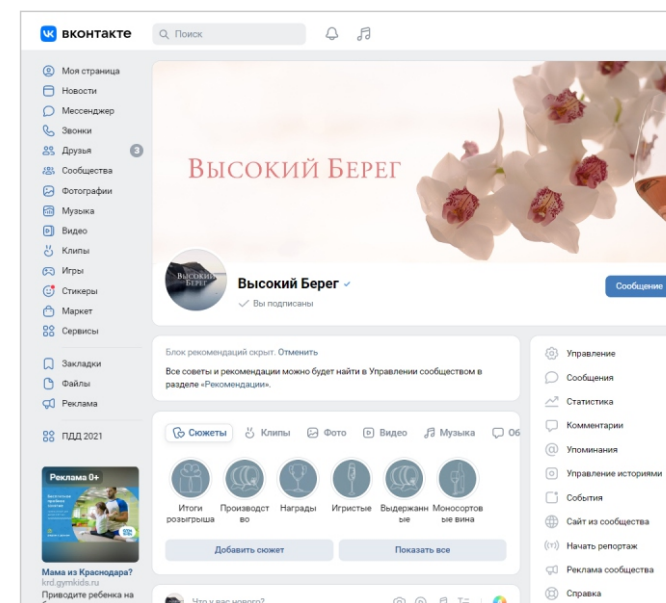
вконтакте
Поиск

Моя страница
Новости
Мессенджер
Звонки
Друзья 3
Сообщества
Фотографии
Музыка
Видео
Клипы
Игры
Стикеры
Маркет
Сервисы

Закладки
Файлы
Реклама

ПДД 2021

Реклама 0+
Мама из Краснодара?
krd.gymkids.ru
Приводите ребенка на

Высокий Берег

Высокий Берег
Высокий Берег
Вы подписаны
Сообщение

Блок рекомендаций скрыт. Отменить
Все советы и рекомендации можно будет найти в Управлении сообществом в разделе «Рекомендации».

Сюжеты Клипы Фото Видео Музыка Об

Итоги розыгрыша
Производство
Награды
Игристые
Выдержанные
Моносортовые вина

Добавить сюжет
Показать все

Что у вас нового?

Управление
Сообщения
Статистика
Комментарии
Упоминания
Управление историями
События
Сайт из сообщества
Начать репортаж
Реклама сообщества
Справка